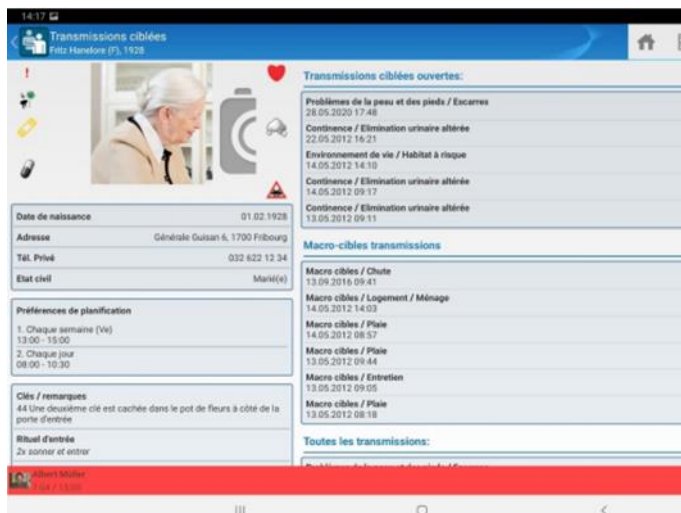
14:17

Transmissions ciblées
Fritz Hanelore (F), 1928

!

| Date de naissance | 01.02.1928 |
|---|---|
| Adresse | Générale Guisan 6, 1700 Fribourg |
| Tél. Privé | 032 622 12 34 |
| Etat civil | Marié(e) |

Préférences de planification
1. Chaque semaine (Ve)
13:00 - 15:00
2. Chaque jour
08:00 - 10:30

Clés / remarques
44 Une deuxième clé est cachée dans le pot de fleurs à côté de la porte d'entrée

Rituel d'entrée
2x sonner et entrer

Transmissions ciblées ouvertes:

Problèmes de la peau et des pieds / Escarres
28.05.2020 17:48

Continence / Elimination urinaire altérée
22.05.2012 16:21

Environnement de vie / Habitat à risque
14.05.2012 14:10

Continence / Elimination urinaire altérée
14.05.2012 09:17

Continence / Elimination urinaire altérée
13.05.2012 09:11

Macro-cibles transmissions

Macro cibles / Chute
13.09.2016 09:41

Macro cibles / Logement / Ménage
14.05.2012 14:03

Macro cibles / Plaie
14.05.2012 08:57

Macro cibles / Plaie
13.05.2012 09:44

Macro cibles / Entretien
13.05.2012 09:05

Macro cibles / Plaie
13.05.2012 08:18

Toutes les transmissions:

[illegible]

Albert Müller
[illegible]